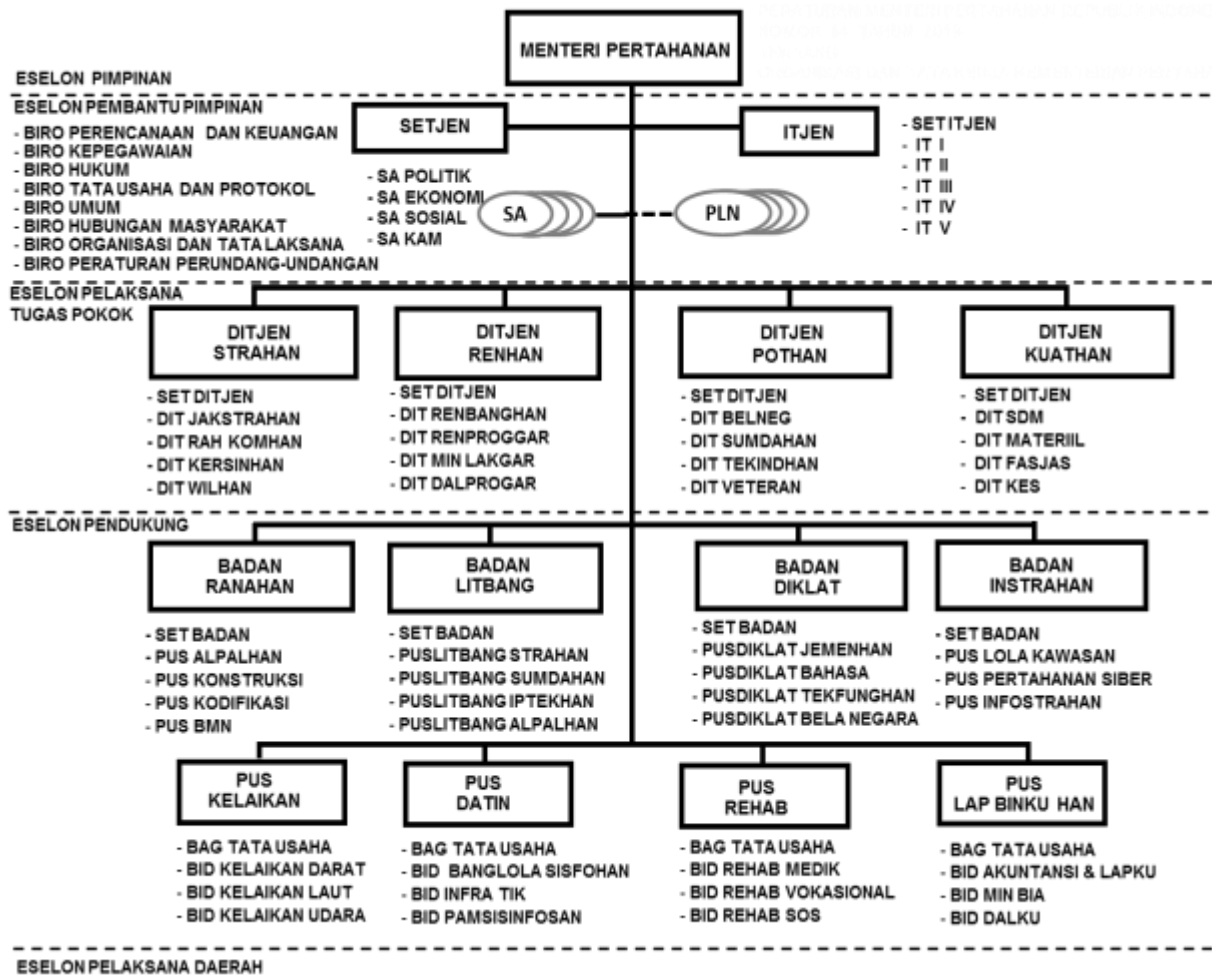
MENTERI PERTAHANAN

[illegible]

ESELON PIMPINAN

ESELON PEMBANTU PIMPINAN
- BIRO PERENCANAAN DAN KEUANGAN
- BIRO KEPEGAWAIAN
- BIRO HUKUM
- BIRO TATA USAHA DAN PROTOKOL
- BIRO UMUM
- BIRO HUBUNGAN MASYARAKAT
- BIRO ORGANISASI DAN TATA LAKSANA
- BIRO PERATURAN PERUNDANG-UNDANGAN

SETJEN

ITJEN

- SET ITJEN
- IT I
- IT II
- IT III
- IT IV
- IT V

- SA POLITIK
- SA EKONOMI
- SA SOSIAL
- SA KAM

SA

PLN

ESELON PELAKSANA TUGAS POKOK

DITJEN STRAHAN
- SET DITJEN
- DIT JAKSTRAHAN
- DIT RAH KOMHAN
- DIT KERSINHAN
- DIT WILHAN

DITJEN RENHAN
- SET DITJEN
- DIT RENBANGHAN
- DIT RENPROGGAR
- DIT MIN LAKGAR
- DIT DALPROGAR

DITJEN POTHAN
- SET DITJEN
- DIT BELNEG
- DIT SUMDAHAN
- DIT TEKINDHAN
- DIT VETERAN

DITJEN KUATHAN
- SET DITJEN
- DIT SDM
- DIT MATERIIL
- DIT FASJAS
- DIT KES

ESELON PENDUKUNG

BADAN RANAHAN
- SET BADAN
- PUS ALPALHAN
- PUS KONSTRUKSI
- PUS KODIFIKASI
- PUS BMN

BADAN LITBANG
- SET BADAN
- PUSLITBANG STRAHAN
- PUSLITBANG SUMDAHAN
- PUSLITBANG IPTEKHAN
- PUSLITBANG ALPALHAN

BADAN DIKLAT
- SET BADAN
- PUSDIKLAT JEMENHAN
- PUSDIKLAT BAHASA
- PUSDIKLAT TEKFUNGHAN
- PUSDIKLAT BELA NEGARA

BADAN INSTRAHAN
- SET BADAN
- PUS LOLA KAWASAN
- PUS PERTAHANAN SIBER
- PUS INFOSTRAHAN

PUS KELAIKAN
- BAG TATA USAHA
- BID KELAIKAN DARAT
- BID KELAIKAN LAUT
- BID KELAIKAN UDARA

PUS DATIN
- BAG TATA USAHA
- BID BANGLOLA SISFOHAN
- BID INFRA TIK
- BID PAMSISINFOSAN

PUS REHAB
- BAG TATA USAHA
- BID REHAB MEDIK
- BID REHAB VOKASIONAL
- BID REHAB SOS

PUS LAP BINKU HAN
- BAG TATA USAHA
- BID AKUNTANSI & LAPKU
- BID MIN BIA
- BID DALKU

ESELON PELAKSANA DAERAH